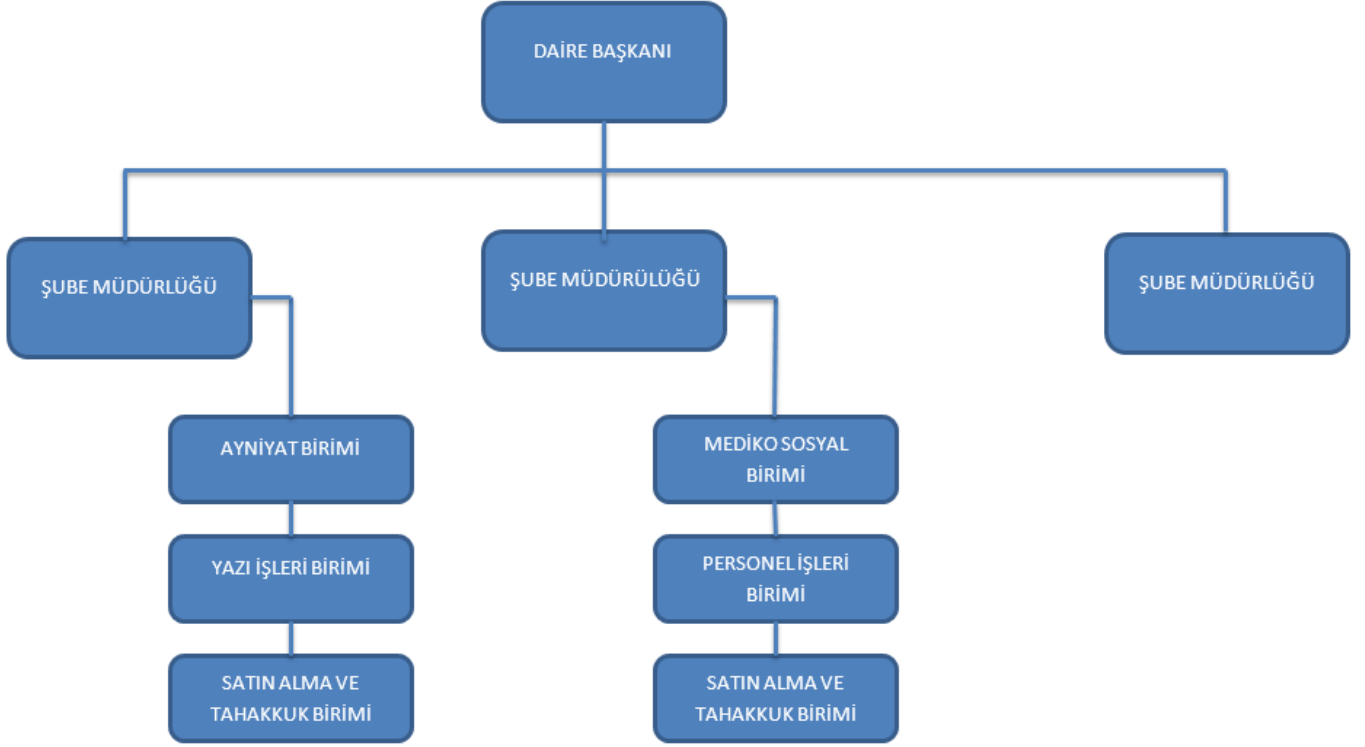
DAİRE BAŞKANI

ŞUBE MÜDÜRLÜĞÜ

ŞUBE MÜDÜRÜLÜĞÜ

ŞUBE MÜDÜRLÜĞÜ

AYNİYAT BİRİMİ

YAZI İŞLERİ BİRİMİ

SATIN ALMA VE TAHAKKUK BİRİMİ

MEDİKO SOSYAL BİRİMİ

PERSONEL İŞLERİ BİRİMİ

SATIN ALMA VE TAHAKKUK BİRİMİ